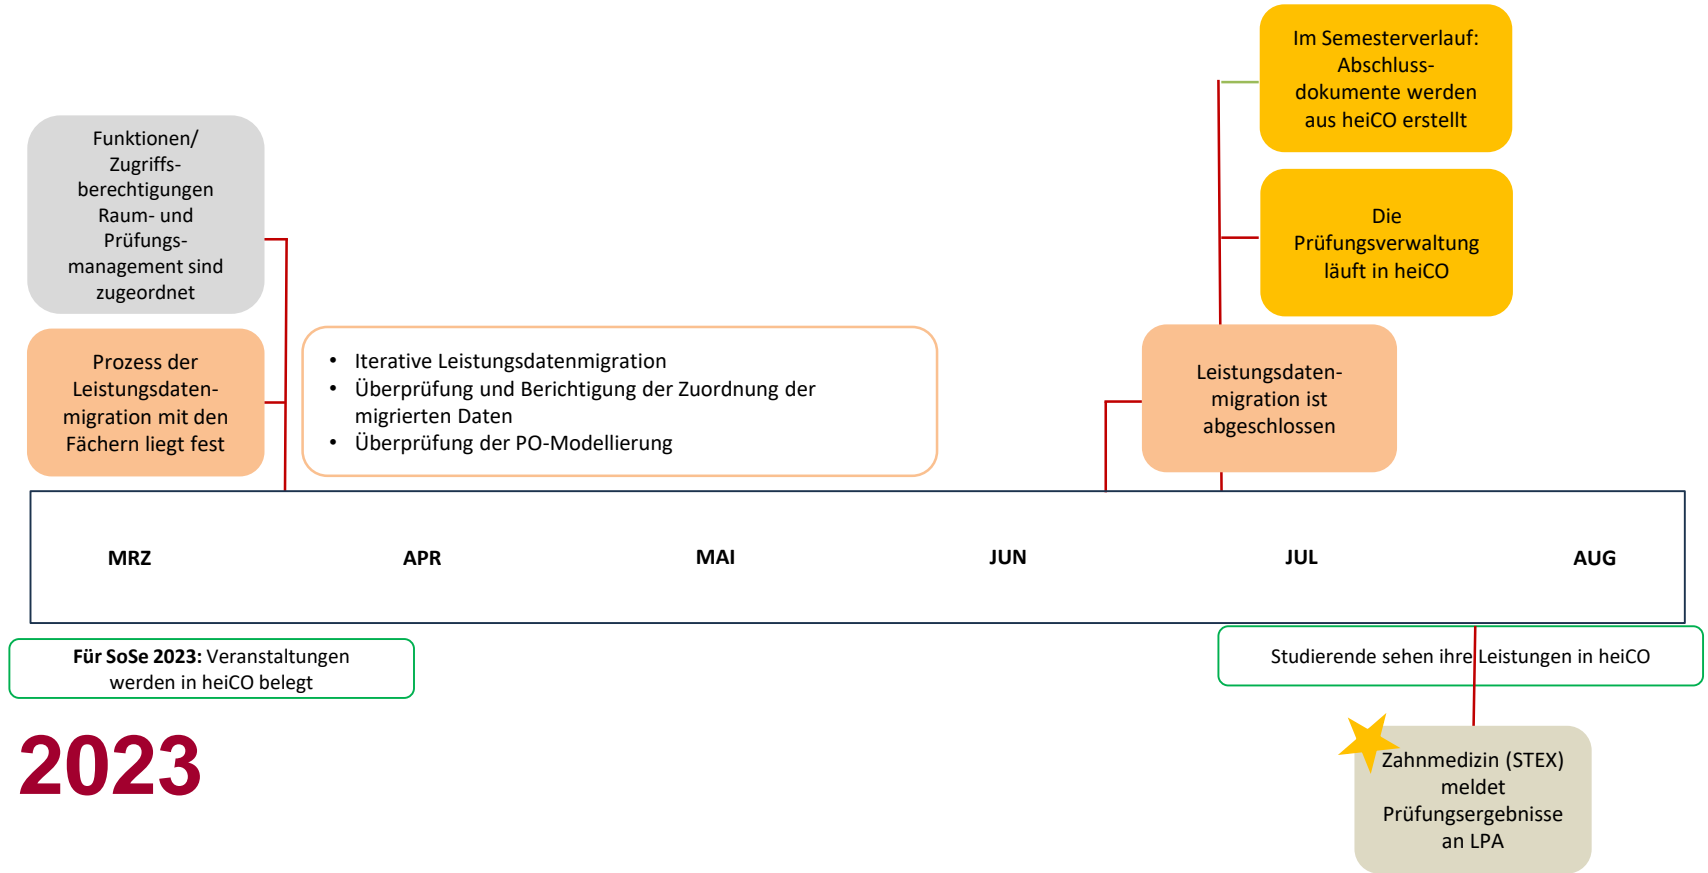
Im Semesterverlauf: Abschlussdokumente werden aus heiCO erstellt

Funktionen/ Zugriffsberechtigungen Raum- und Prüfungsmanagement sind zugeordnet

Die Prüfungsverwaltung läuft in heiCO

Prozess der Leistungsdatenmigration mit den Fächern liegt fest

- Iterative Leistungsdatenmigration
- Überprüfung und Berichtigung der Zuordnung der migrierten Daten
- Überprüfung der PO-Modellierung

Leistungsdatenmigration ist abgeschlossen

MRZ APR MAI JUN JUL AUG

**Für SoSe 2023:** Veranstaltungen werden in heiCO belegt

Studierende sehen ihre Leistungen in heiCO

2023

Zahnmedizin (STEX) meldet Prüfungsergebnisse an LPA